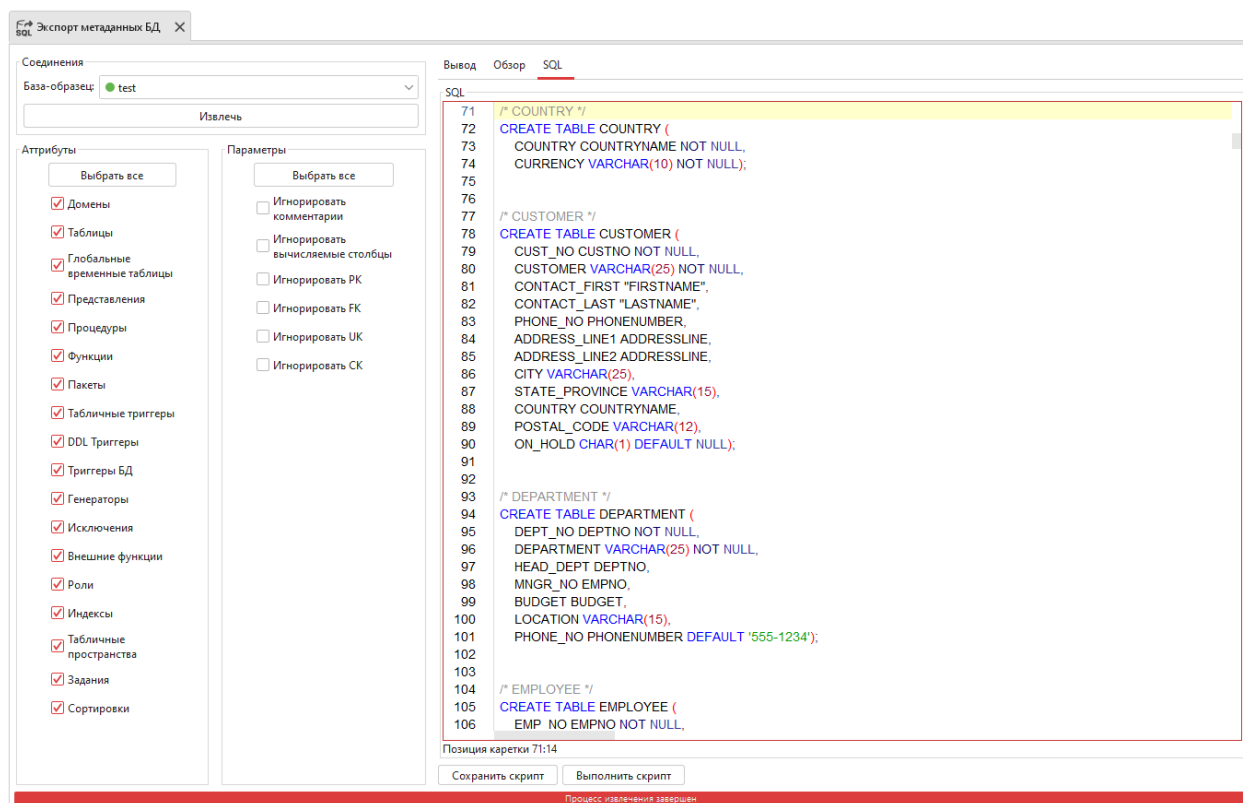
SQL Экспорт метаданных БД ✕

Соединения
База-образец: test
Извлечь

Аттрибуты
Выбрать все
Домены
Таблицы
Глобальные временные таблицы
Представления
Процедуры
Функции
Пакеты
Табличные триггеры
DDL Триггеры
Триггеры БД
Генераторы
Исключения
Внешние функции
Роли
Индексы
Табличные пространства
Задания
Сортировки

Параметры
Выбрать все
Игнорировать комментарии
Игнорировать вычисляемые столбцы
Игнорировать PK
Игнорировать FK
Игнорировать UK
Игнорировать CK

Вывод Обзор SQL

SQL
71 /* COUNTRY */
72 CREATE TABLE COUNTRY (
73 COUNTRY COUNTRYNAME NOT NULL,
74 CURRENCY VARCHAR(10) NOT NULL);
75
76
77 /* CUSTOMER */
78 CREATE TABLE CUSTOMER (
79 CUST_NO CUSTNO NOT NULL,
80 CUSTOMER VARCHAR(25) NOT NULL,
81 CONTACT_FIRST "FIRSTNAME",
82 CONTACT_LAST "LASTNAME",
83 PHONE_NO PHONENUMBER,
84 ADDRESS_LINE1 ADDRESSLINE,
85 ADDRESS_LINE2 ADDRESSLINE,
86 CITY VARCHAR(25),
87 STATE_PROVINCE VARCHAR(15),
88 COUNTRY COUNTRYNAME,
89 POSTAL_CODE VARCHAR(12),
90 ON_HOLD CHAR(1) DEFAULT NULL);
91
92
93 /* DEPARTMENT */
94 CREATE TABLE DEPARTMENT (
95 DEPT_NO DEPTNO NOT NULL,
96 DEPARTMENT VARCHAR(25) NOT NULL,
97 HEAD_DEPT DEPTNO,
98 MNGR_NO EMPNO,
99 BUDGET BUDGET,
100 LOCATION VARCHAR(15),
101 PHONE_NO PHONENUMBER DEFAULT '555-1234');
102
103
104 /* EMPLOYEE */
105 CREATE TABLE EMPLOYEE (
106 EMP_NO EMPNO NOT NULL,

Позиция каретки 71:14
Сохранить скрипт Выполнить скрипт
Процесс извлечения завершен